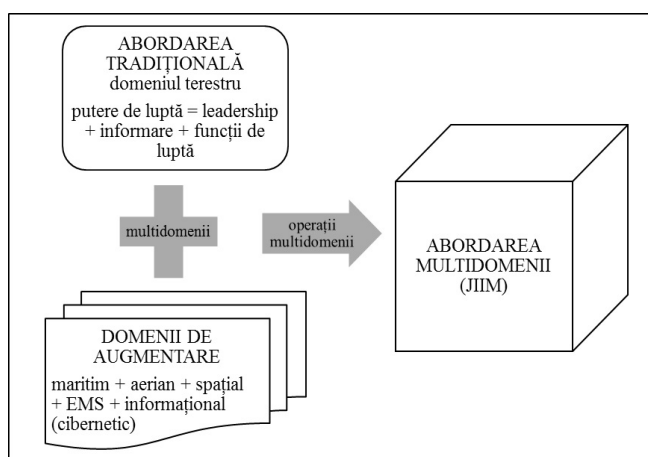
ABORDAREA TRADIȚIONALĂ
domeniul terestru

putere de luptă = leadership + informare + funcții de luptă

multidomenii

operații multidomenii

ABORDAREA MULTIDOMENII (JIIM)

DOMENII DE AUGMENTARE

maritim + aerian + spațial + EMS + informațional (cibernetic)